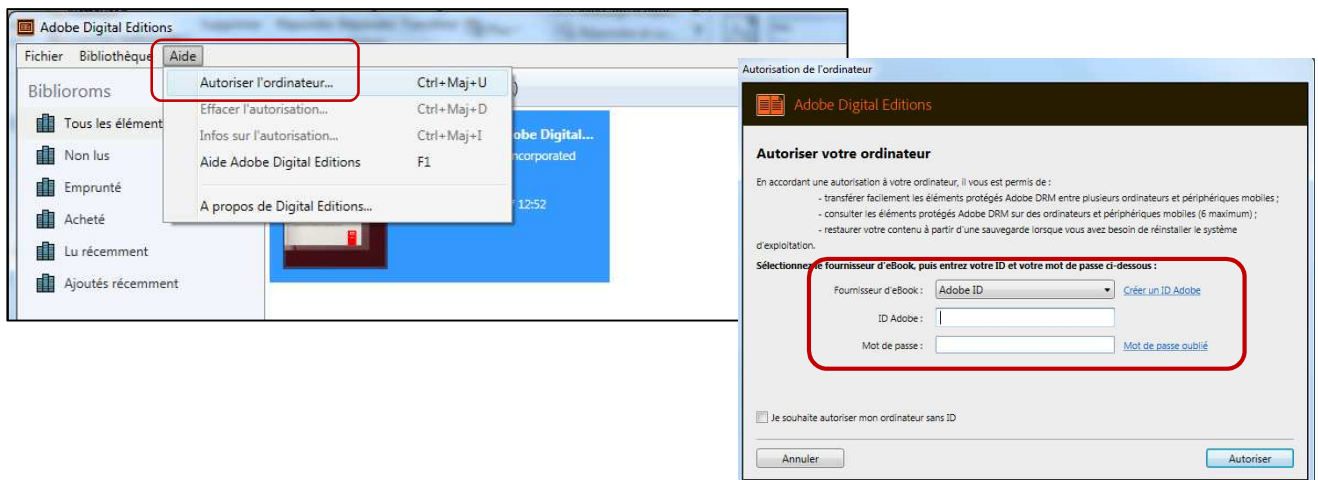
Adobe Digital Editions

Fichier Bibliothèque Aide

Biblioroms

Tous les élément

Non lus

Emprunté

Acheté

Lu récemment

Ajoutés récemment

Autoriser l'ordinateur... Ctrl+Maj+U

Effacer l'autorisation... Ctrl+Maj+D

Infos sur l'autorisation... Ctrl+Maj+I

Aide Adobe Digital Editions F1

A propos de Digital Editions...

dobe Digital...

ncorporated

12:52

Autorisation de l'ordinateur

Adobe Digital Editions

Autoriser votre ordinateur

En accordant une autorisation à votre ordinateur, il vous est permis de :

- transférer facilement les éléments protégés Adobe DRM entre plusieurs ordinateurs et périphériques mobiles ;

- consulter les éléments protégés Adobe DRM sur des ordinateurs et périphériques mobiles (6 maximum) ;

- restaurer votre contenu à partir d'une sauvegarde lorsque vous avez besoin de réinstaller le système d'exploitation.

Sélectionnez le fournisseur d'eBook, puis entrez votre ID et votre mot de passe ci-dessous :

Fournisseur d'eBook : Adobe ID Créer un ID Adobe

ID Adobe :

Mot de passe : Mot de passe oublié

Je souhaite autoriser mon ordinateur sans ID

Annuler

Autoriser